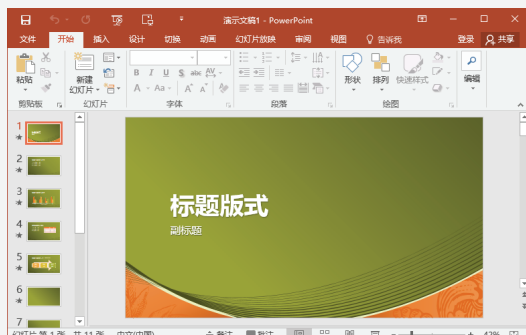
演示文稿1 - PowerPoint

登录

文件 开始 插入 设计 切换 动画 幻灯片放映 审阅 视图 告诉我 共享

粘贴 新建幻灯片 形状 排列 快速样式 编辑

剪贴板 幻灯片 字体 段落 绘图

1
2
3
4
5
6
7

标题版式

副标题

幻灯片 第1张，共11张 中文(中国) 备注 批注 43%